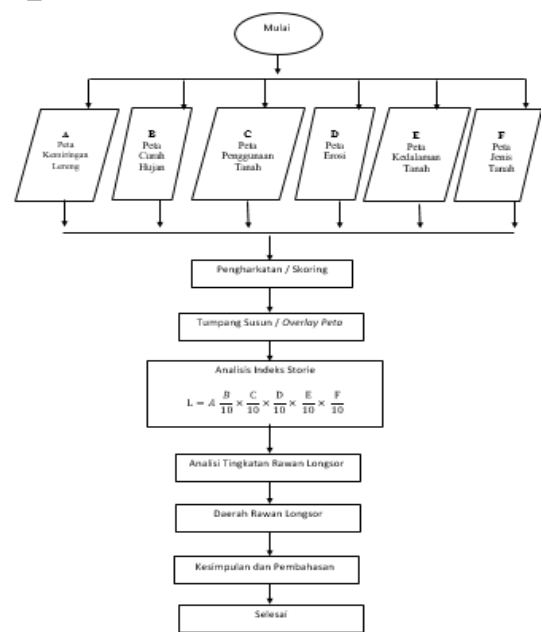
Mulai

A
Peta
Kemiringan
Lereng

B
Peta
Curah
Hujan

C
Peta
Penggunaan
Tanah

D
Peta
Erosi

E
Peta
Kedalaman
Tanah

F
Peta
Jenis
Tanah

Pengharkatan / Skoring

Tumpang Susun / Overlay Peta

Analisis Indeks Storie

$L = A \frac{B}{10} \times \frac{C}{10} \times \frac{D}{10} \times \frac{E}{10} \times \frac{F}{10}$

Analisi Tingkatan Rawan Longsor

Daerah Rawan Longsor

Kesimpulan dan Pembahasan

Selesai